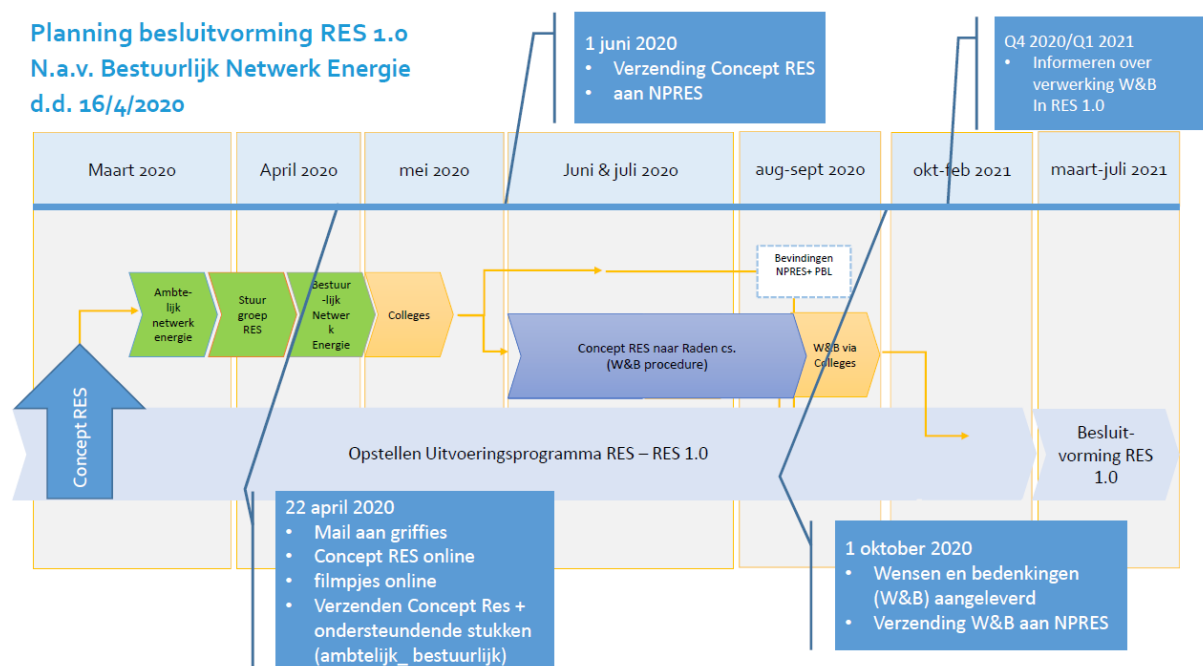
Planning besluitvorming RES 1.0
N.a.v. Bestuurlijk Netwerk Energie
d.d. 16/4/2020

1 juni 2020
- Verzending Concept RES
- aan NPRES

Q4 2020/Q1 2021
- Informeren over verwerking W&B In RES 1.0

| Maart 2020 | April 2020 | mei 2020 | Juni & juli 2020 | aug-sept 2020 | okt-feb 2021 | maart-juli 2021 |
|---|---|---|---|---|---|---|

Ambtelijk netwerk energie

Stuur groep RES

Bestuurlijk Netwerk Energie

Colleges

Bevindingen NPRES+ PBL

Concept RES naar Raden cs. (W&B procedure)

W&B via Colleges

Concept RES

Opstellen Uitvoeringsprogramma RES – RES 1.0

Besluitvorming RES 1.0

22 april 2020
- Mail aan griffies
- Concept RES online
- filmpjes online
- Verzenden Concept Res + ondersteundende stukken (ambtelijk_ bestuurlijk)

1 oktober 2020
- Wensen en bedenkingen (W&B) aangeleverd
- Verzending W&B aan NPRES